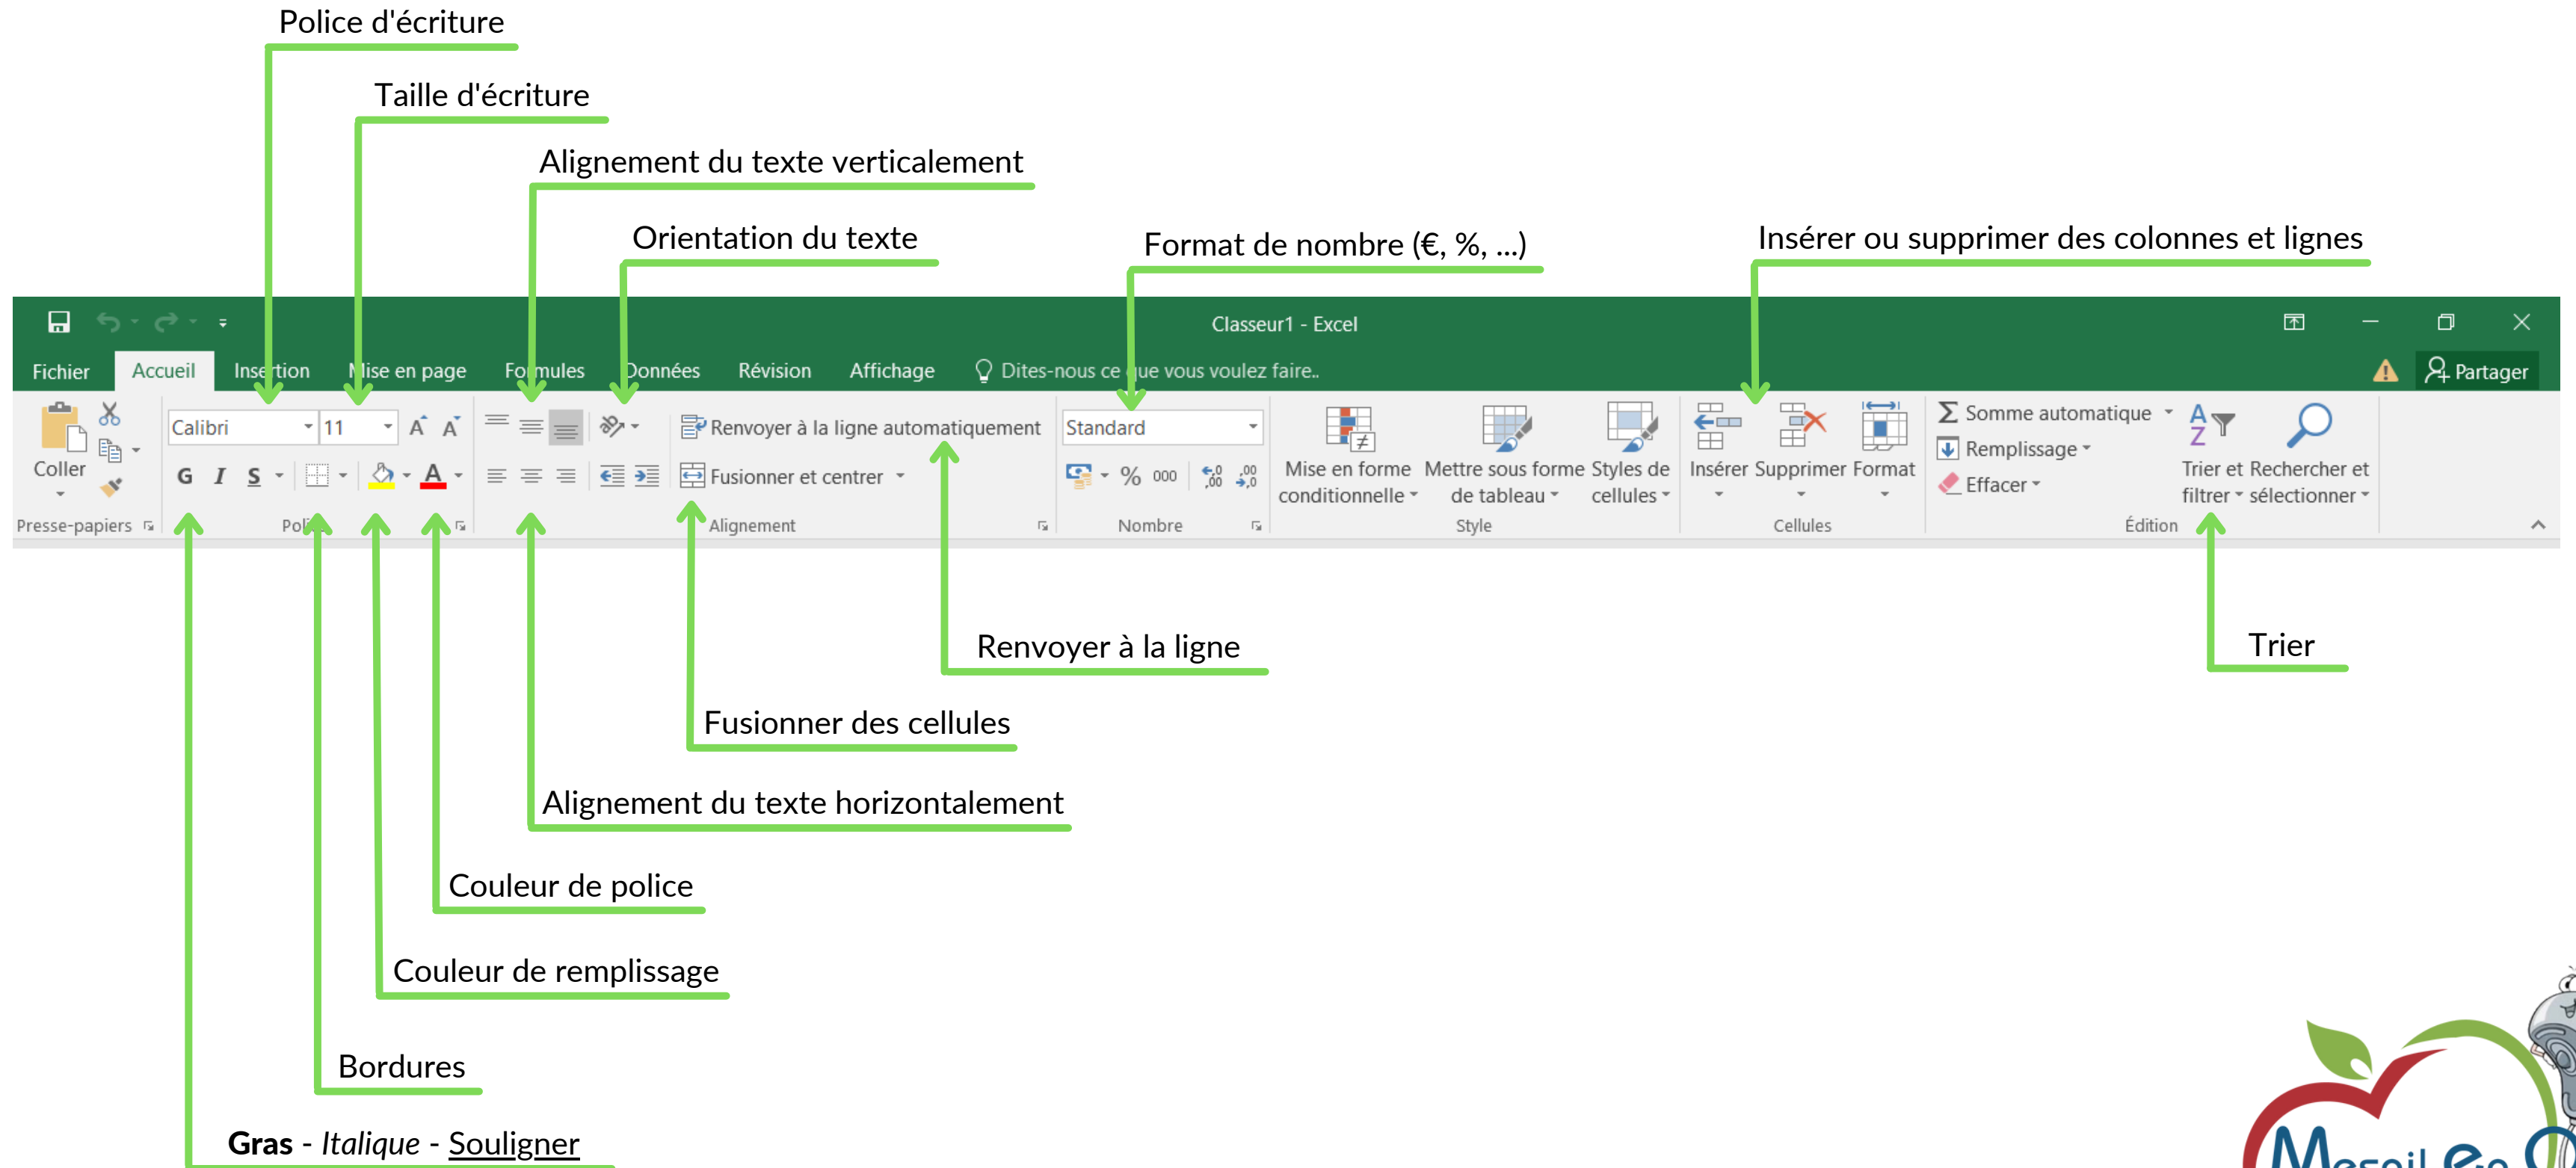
Police d'écriture

Taille d'écriture

Alignement du texte verticalement

Orientation du texte

Format de nombre (€, %, ...)

Insérer ou supprimer des colonnes et lignes

Classeur1 - Excel

Fichier Accueil Insertion Mise en page Formules Données Révision Affichage Dites-nous ce que vous voulez faire.. Partager

Coller Calibri 11 G I S Renvoyer à la ligne automatiquement Fusionner et centrer Standard % 000 Mise en forme conditionnelle Mettre sous forme de tableau Styles de cellules Insérer Supprimer Format Somme automatique Remplissage Effacer Trier et filtrer Rechercher et sélectionner

Presse-papiers Police Alignement Nombre Style Cellules Édition

Renvoyer à la ligne

Trier

Fusionner des cellules

Alignement du texte horizontalement

Couleur de police

Couleur de remplissage

Bordures

Gras - Italique - Souligner

Mesnil e-c